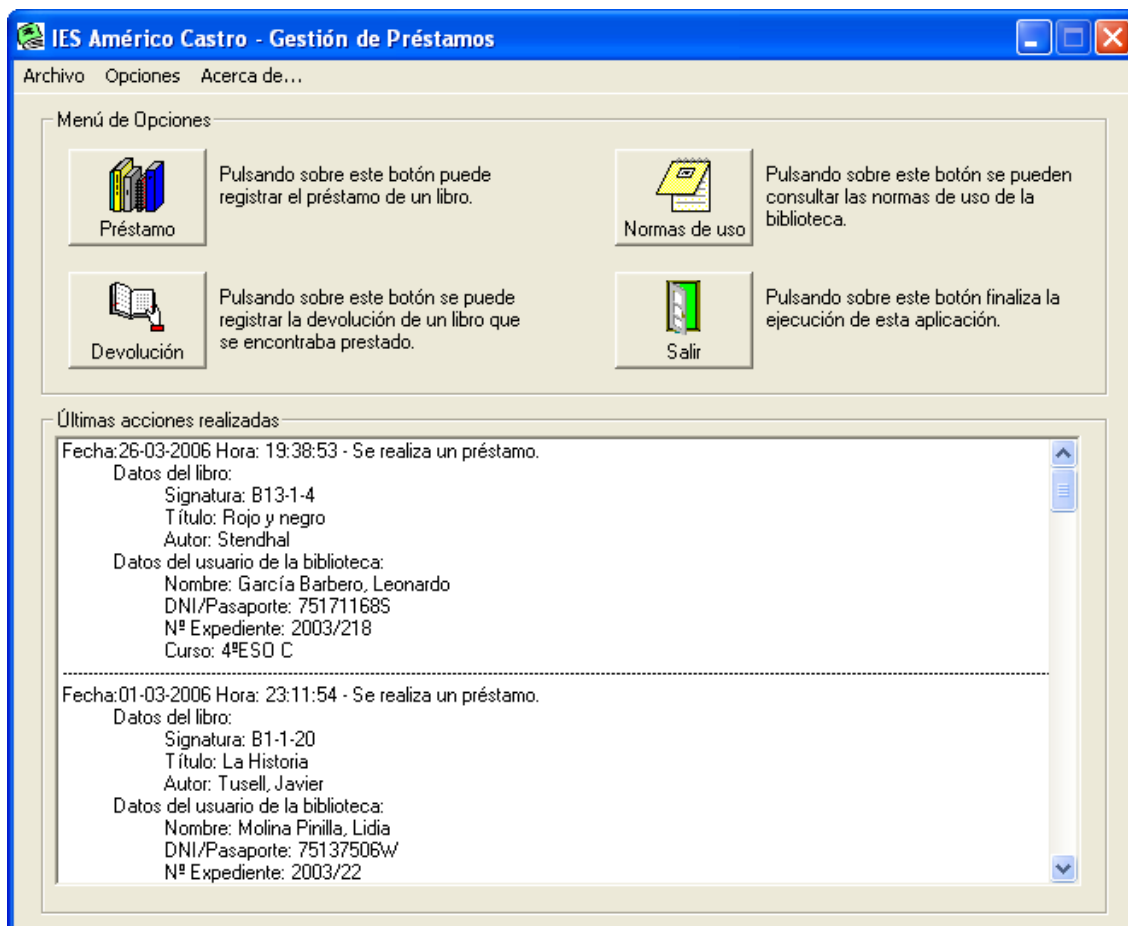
IES Américo Castro - Gestión de Préstamos

Archivo Opciones Acerca de...

Menú de Opciones

Préstamo

Pulsando sobre este botón puede registrar el préstamo de un libro.

Normas de uso

Pulsando sobre este botón se pueden consultar las normas de uso de la biblioteca.

Devolución

Pulsando sobre este botón se puede registrar la devolución de un libro que se encontraba prestado.

Salir

Pulsando sobre este botón finaliza la ejecución de esta aplicación.

Últimas acciones realizadas

Fecha:26-03-2006 Hora: 19:38:53 - Se realiza un préstamo.
Datos del libro:
Signatura: B13-1-4
Título: Rojo y negro
Autor: Stendhal
Datos del usuario de la biblioteca:
Nombre: García Barbero, Leonardo
DNI/Pasaporte: 75171168S
Nº Expediente: 2003/218
Curso: 4ºESO C

Fecha:01-03-2006 Hora: 23:11:54 - Se realiza un préstamo.
Datos del libro:
Signatura: B1-1-20
Título: La Historia
Autor: Tusell, Javier
Datos del usuario de la biblioteca:
Nombre: Molina Pinilla, Lidia
DNI/Pasaporte: 75137506W
Nº Expediente: 2003/22